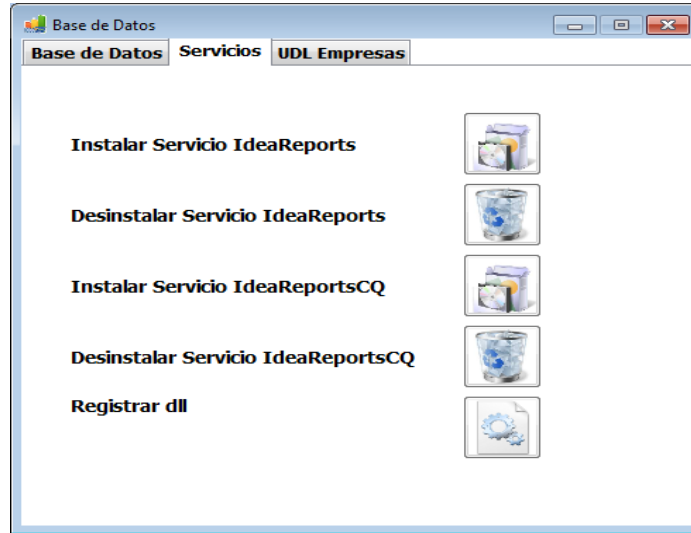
Base de Datos

Base de Datos | Servicios | UDL Empresas

Instalar Servicio IdeaReports

Desinstalar Servicio IdeaReports

Instalar Servicio IdeaReportsCQ

Desinstalar Servicio IdeaReportsCQ

Registrar dll